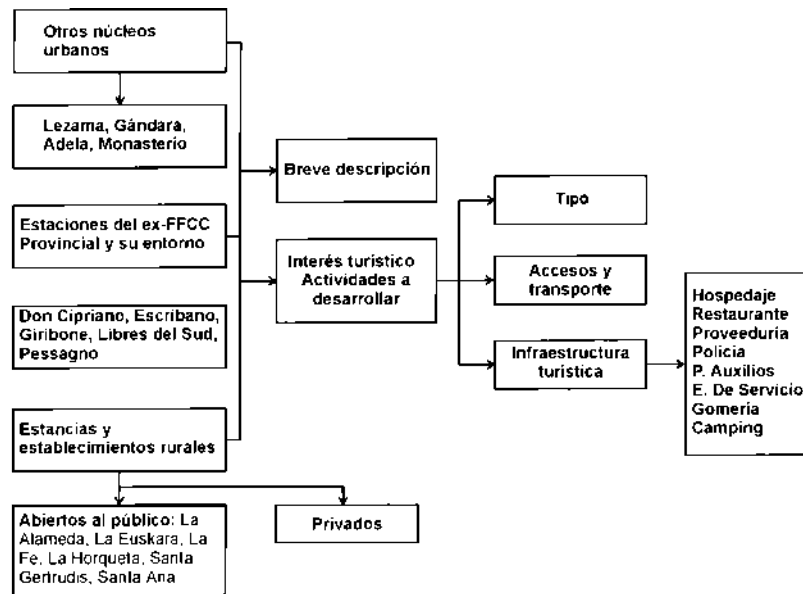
Otros núcleos urbanos

Lezama, Gándara, Adela, Monasterio

Estaciones del ex-FFCC Provincial y su entorno

Don Cipriano, Escribano, Giribone, Libres del Sud, Pessagno

Estancias y establecimientos rurales

Abiertos al público: La Alameda, La Euskara, La Fe, La Horqueta, Santa Gertrudis, Santa Ana

Privados

Breve descripción

Interés turístico Actividades a desarrollar

Tipo

Accesos y transporte

Infraestructura turística

Hospedaje
Restaurante
Proveeduría
Policía
P. Auxilios
E. De Servicio
Gomería
Camping